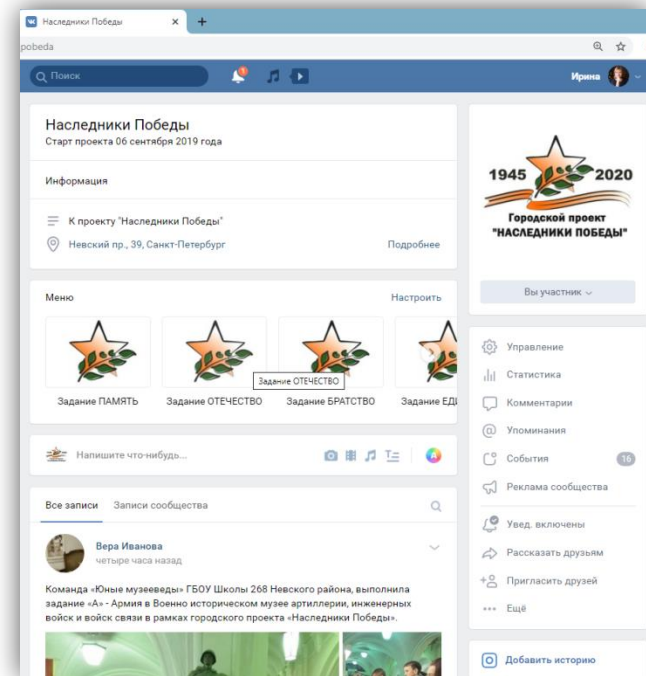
Наследники Победы ×

pobeda

Поиск

Ирина

Наследники Победы
Старт проекта 06 сентября 2019 года

Информация

К проекту "Наследники Победы"

Невский пр., 39, Санкт-Петербург

Подробнее

Меню

Настроить

Задание ОТЕЧЕСТВО

Задание ПАМЯТЬ

Задание ОТЕЧЕСТВО

Задание БРАТСТВО

Задание ЕД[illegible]

Напишите что-нибудь...

Все записи

Записи сообщества

Вера Иванова
четыре часа назад

Команда «Юные музееведы» ГБОУ Школы 268 Невского района, выполнила задание «А» - Армия в Военно историческом музее артиллерии, инженерных войск и войск связи в рамках городского проекта «Наследники Победы».

1945 2020
Городской проект
"НАСЛЕДНИКИ ПОБЕДЫ"

Вы участник

Управление

Статистика

Комментарии

Упоминания

События 16

Реклама сообщества

Увед. включены

Рассказать друзьям

Пригласить друзей

Ещё

Добавить историю